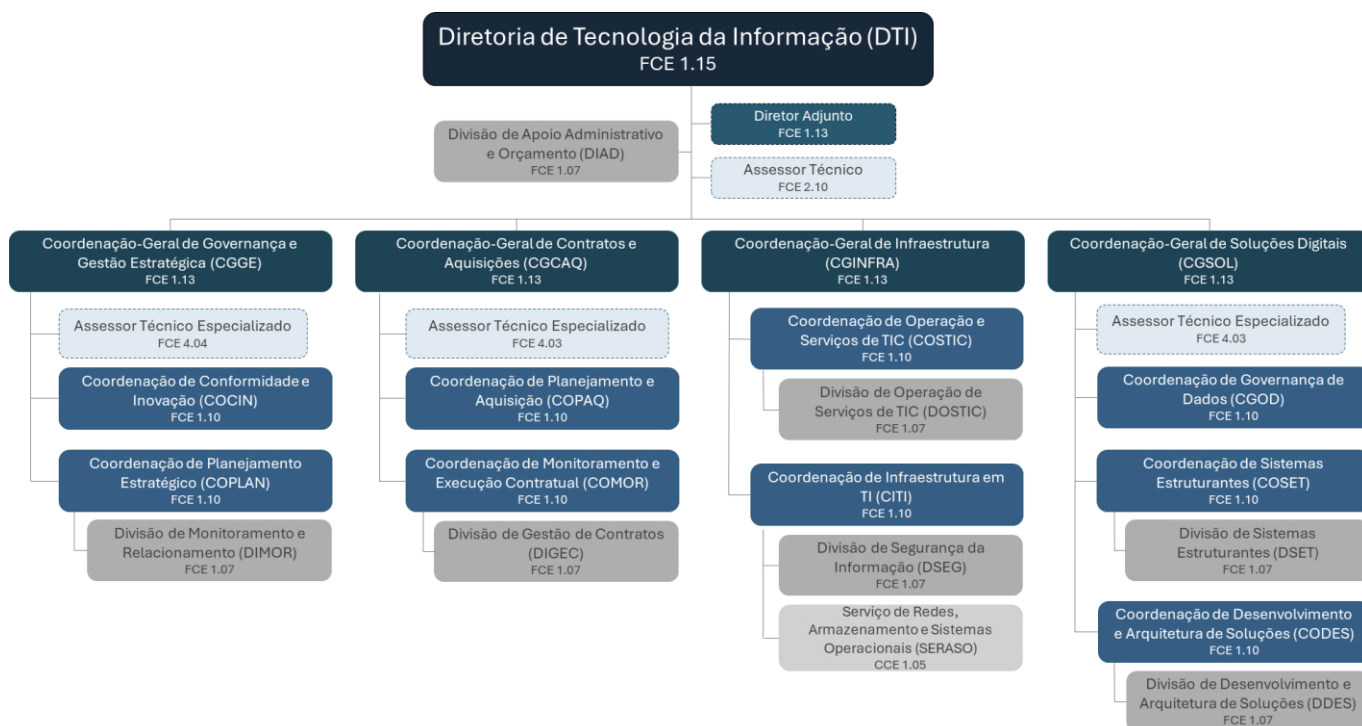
Diretoria de Tecnologia da Informação (DTI)
FCE 1.15

Divisão de Apoio Administrativo e Orçamento (DIAD)
FCE 1.07

Diretor Adjunto
FCE 1.13

Assessor Técnico
FCE 2.10

Coordenação-Geral de Governança e Gestão Estratégica (CGGE)
FCE 1.13

Assessor Técnico Especializado
FCE 4.04

Coordenação de Conformidade e Inovação (COCIN)
FCE 1.10

Coordenação de Planejamento Estratégico (COPLAN)
FCE 1.10

Divisão de Monitoramento e Relacionamento (DIMOR)
FCE 1.07

Coordenação-Geral de Contratos e Aquisições (CGCAQ)
FCE 1.13

Assessor Técnico Especializado
FCE 4.03

Coordenação de Planejamento e Aquisição (COPAQ)
FCE 1.10

Coordenação de Monitoramento e Execução Contratual (COMOR)
FCE 1.10

Divisão de Gestão de Contratos (DIGEC)
FCE 1.07

Coordenação-Geral de Infraestrutura (CGINFRA)
FCE 1.13

Coordenação de Operação e Serviços de TIC (COSTIC)
FCE 1.10

Divisão de Operação de Serviços de TIC (DOSTIC)
FCE 1.07

Coordenação de Infraestrutura em TI (CITI)
FCE 1.10

Divisão de Segurança da Informação (DSEG)
FCE 1.07

Serviço de Redes, Armazenamento e Sistemas Operacionais (SERASO)
CCE 1.05

Coordenação-Geral de Soluções Digitais (CGSOL)
FCE 1.13

Assessor Técnico Especializado
FCE 4.03

Coordenação de Governança de Dados (CGOD)
FCE 1.10

Coordenação de Sistemas Estruturantes (COSET)
FCE 1.10

Divisão de Sistemas Estruturantes (DSET)
FCE 1.07

Coordenação de Desenvolvimento e Arquitetura de Soluções (CODES)
FCE 1.10

Divisão de Desenvolvimento e Arquitetura de Soluções (DDES)
FCE 1.07